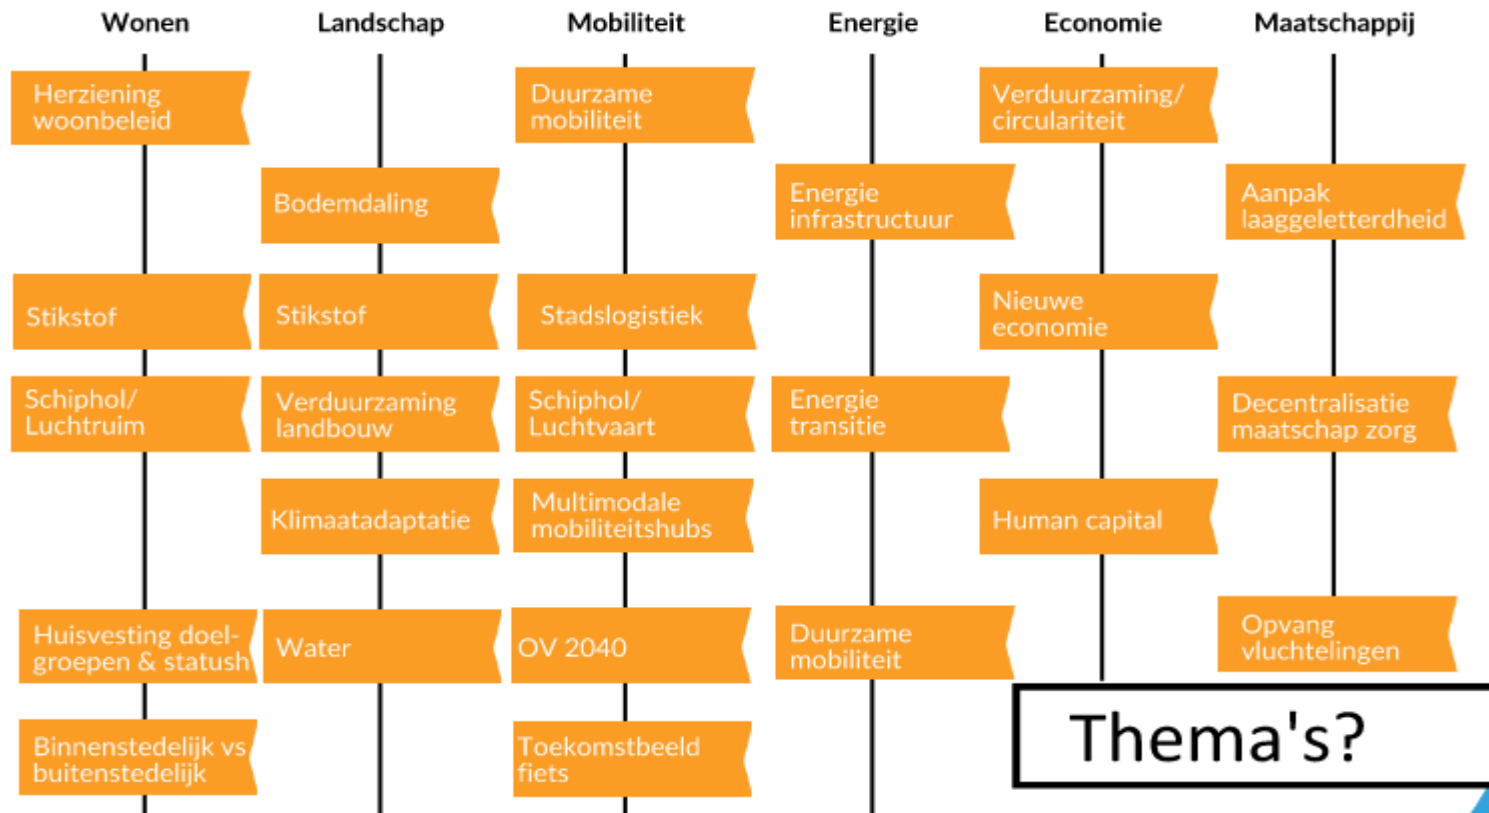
Wonen
Herziening woonbeleid
Stikstof
Schiphol/ Luchtruim
Huisvesting doelgroepen & statush
Binnenstedelijk vs buitenstedelijk

Landschap
Bodemdaling
Stikstof
Verduurzaming landbouw
Klimaatadaptatie
Water

Mobiliteit
Duurzame mobiliteit
Stadslogistiek
Schiphol/ Luchtvaart
Multimodale mobiliteitshubs
OV 2040
Toekomstbeeld fiets

Energie
Energie infrastructuur
Energie transitie
Duurzame mobiliteit

Economie
Verduurzaming/ circulariteit
Nieuwe economie
Human capital

Maatschappij
Aanpak laaggeletterdheid
Decentralisatie maatschap zorg
Opvang vluchtelingen

Thema's?